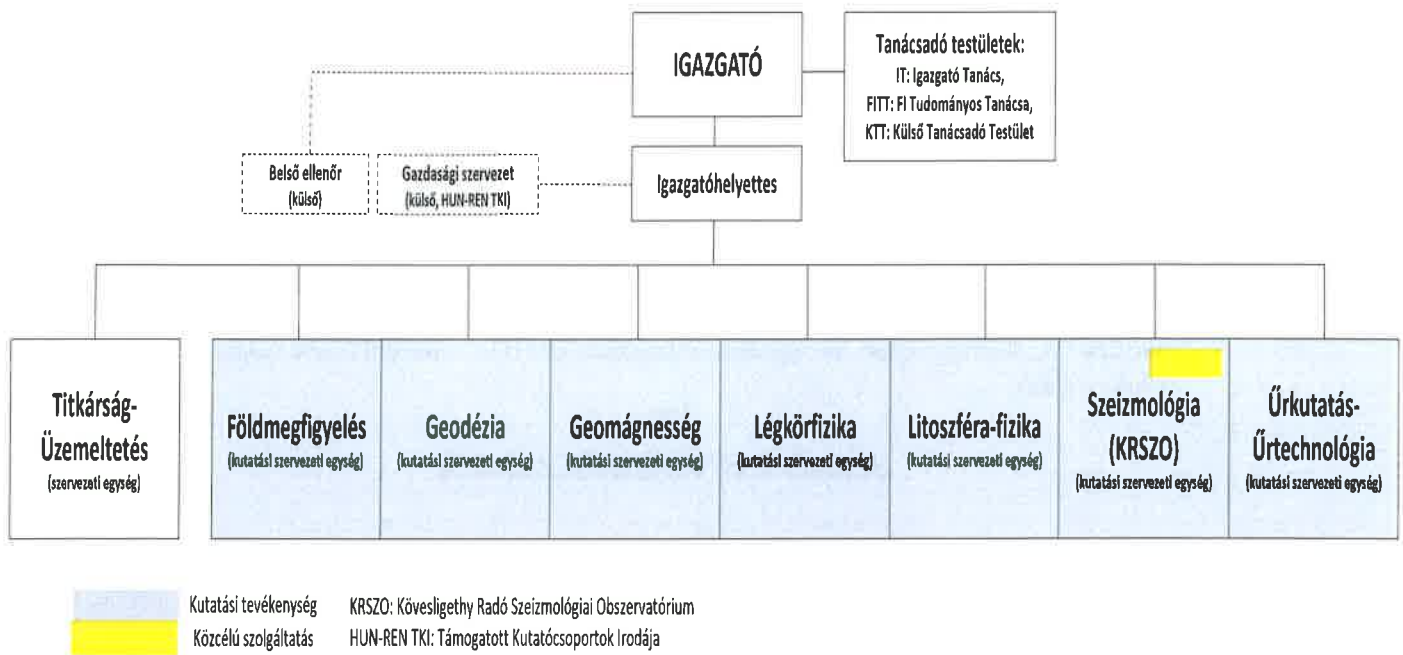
IGAZGATÓ

Tanácsadó testületek:
IT: Igazgató Tanács,
FITT: FI Tudományos Tanácsa,
KTT: Külső Tanácsadó Testület

Belső ellenőr
(külső)

Gazdasági szervezet
(külső, HUN-REN TKI)

Igazgatóhelyettes

Titkárság-Üzemeltetés
(szervezeti egység)

Földmegfigyelés
(kutatási szervezeti egység)

Geodézia
(kutatási szervezeti egység)

Geomágnesség
(kutatási szervezeti egység)

Légkörfizika
(kutatási szervezeti egység)

Litoszféra-fizika
(kutatási szervezeti egység)

Szeizmológia
(KRSZO)
(kutatási szervezeti egység)

Űrkutatás-Űrtechnológia
(kutatási szervezeti egység)

Kutatási tevékenység
Közcélú szolgáltatás

KRSZO: Kövesligethy Radó Szeizmológiai Obszervatórium
HUN-REN TKI: Támogatott Kutatócsoportok Irodája